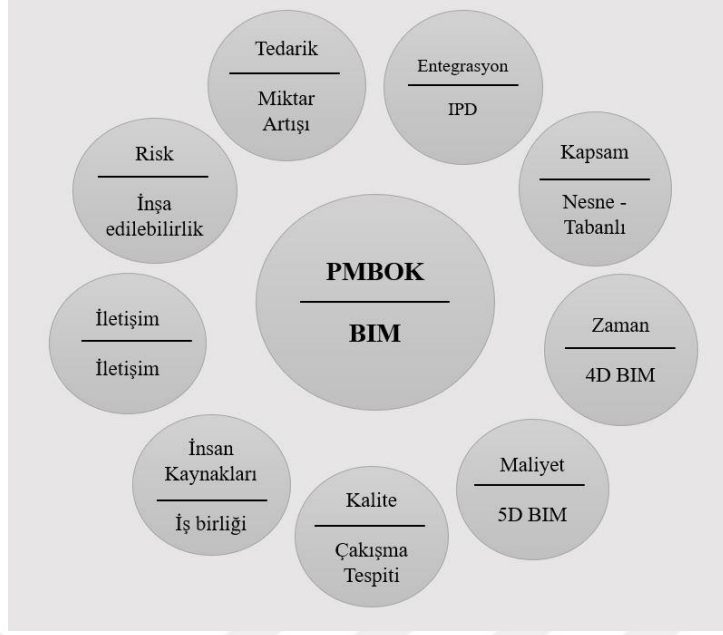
Tedarik
Miktar Artışı

Entegrasyon
IPD

Risk
İnşa edilebilirlik

Kapsam
Nesne - Tabanlı

PMBOK
BIM

İletişim
İletişim

Zaman
4D BIM

İnsan Kaynakları
İş birliği

Maliyet
5D BIM

Kalite
Çakışma Tespiti